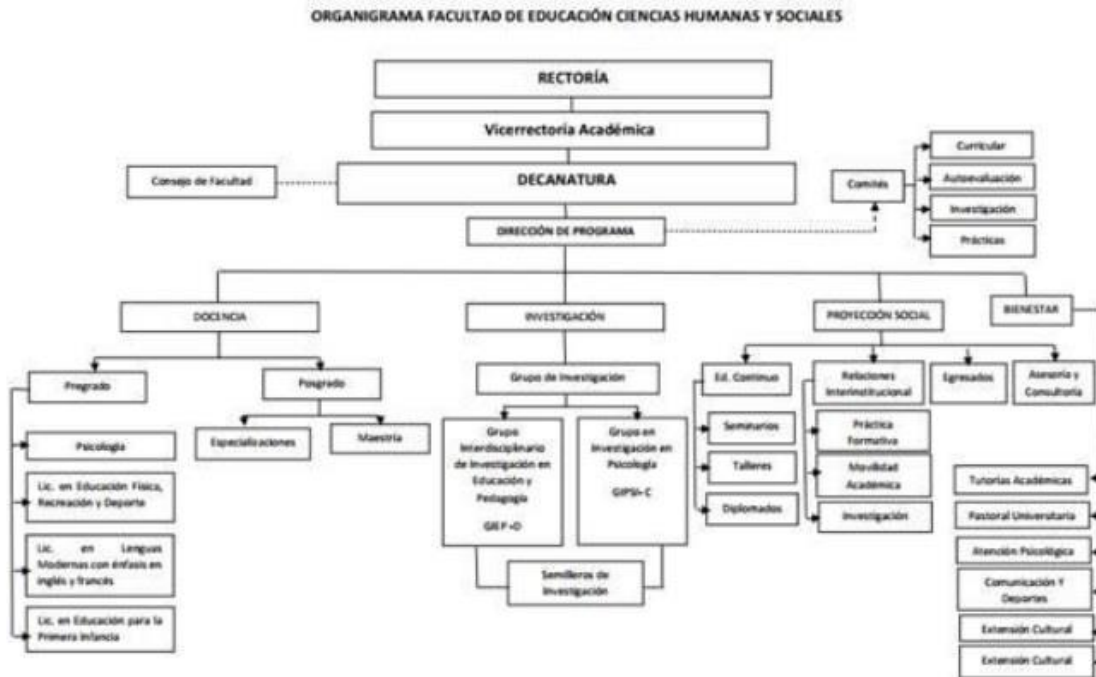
ORGANIGRAMA FACULTAD DE EDUCACIÓN CIENCIAS HUMANAS Y SOCIALES

RECTORÍA

Vicerrectoría Académica

Consejo de Facultad

DECANATURA

Comités

Curricular

Autoevaluación

Investigación

Prácticas

DIRECCIÓN DE PROGRAMA

DOCENCIA

INVESTIGACIÓN

PROYECCIÓN SOCIAL

BIENESTAR

Pregrado

Posgrado

Grupo de Investigación

Ed. Continua

Relaciones Interinstitucional

Egresados

Asesoría y Consultoría

Psicología

Especializaciones

Maestría

Grupo Interdisciplinario de Investigación en Educación y Pedagogía GIEP+D

Grupo en Investigación en Psicología GIPSI-C

Seminarios

Práctica Formativa

Lic. en Educación Física, Recreación y Deporte

Talleres

Movilidad Académica

Tutorías Académicas

Diplomados

Investigación

Pastoral Universitaria

Lic. en Lenguas Modernas con énfasis en inglés y francés

Atención Psicológica

Semilleros de Investigación

Comunicación Y Deportes

Lic. en Educación para la Primera Infancia

Extensión Cultural

Extensión Cultural